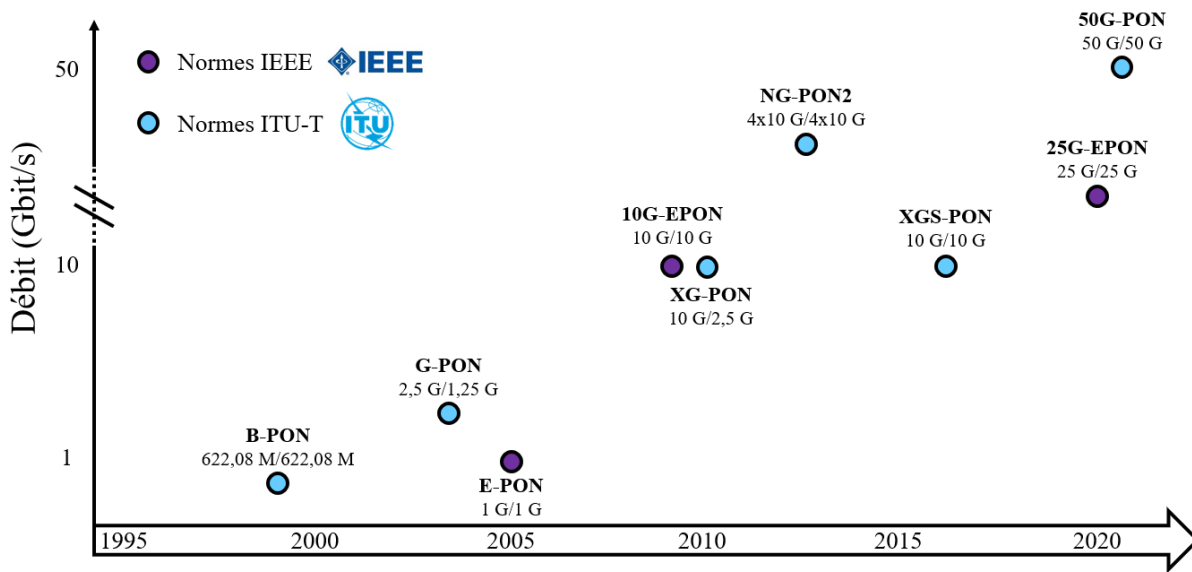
Normes IEEE IEEE

Normes ITU-T ITU

Débit (Gbit/s)

50

10

1

50G-PON
50 G/50 G

NG-PON2
4x10 G/4x10 G

25G-EPON
25 G/25 G

10G-EPON
10 G/10 G

XGS-PON
10 G/10 G

XG-PON
10 G/2,5 G

G-PON
2,5 G/1,25 G

B-PON
622,08 M/622,08 M

E-PON
1 G/1 G

1995 2000 2005 2010 2015 2020